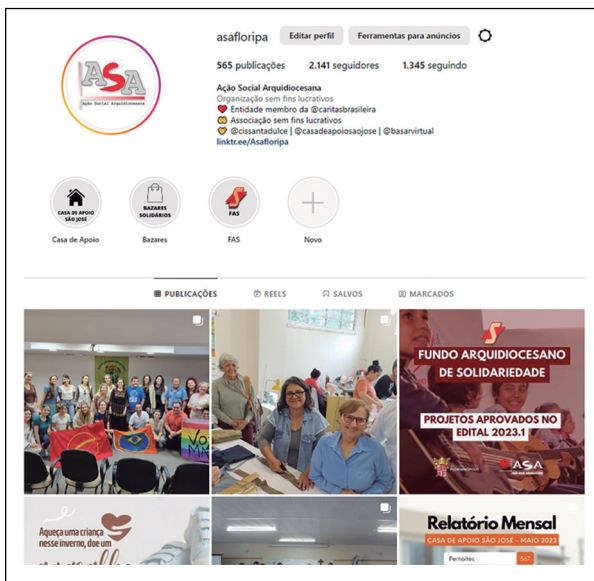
ASA
Ação Social Arquidiocesana

asafloripa Editar perfil Ferramentas para anúncios

565 publicações 2.141 seguidores 1.345 seguindo

Ação Social Arquidiocesana
Organização sem fins lucrativos
❤️ Entidade membro da @caritasbrasileira
Associação sem fins lucrativos
@cissantadulce | @casadeapoiosaojose | @basarvirtual
linktr.ee/Asafloripa

CASA DE APOIO SÃO JOSÉ
Casa de Apoio

BAZARES SOLIDÁRIOS
Bazares

FAS
FAS

Novo

PUBLICAÇÕES REELS SALVOS MARCADOS

FUNDO ARQUIDIOCESANO DE SOLIDARIEDADE
PROJETOS APROVADOS NO EDITAL 2023.1
ASA

Aqueça uma criança nesse inverno, doe um

Relatório Mensal
CASA DE APOIO SÃO JOSÉ - MAIO 2023
Pernoites 567